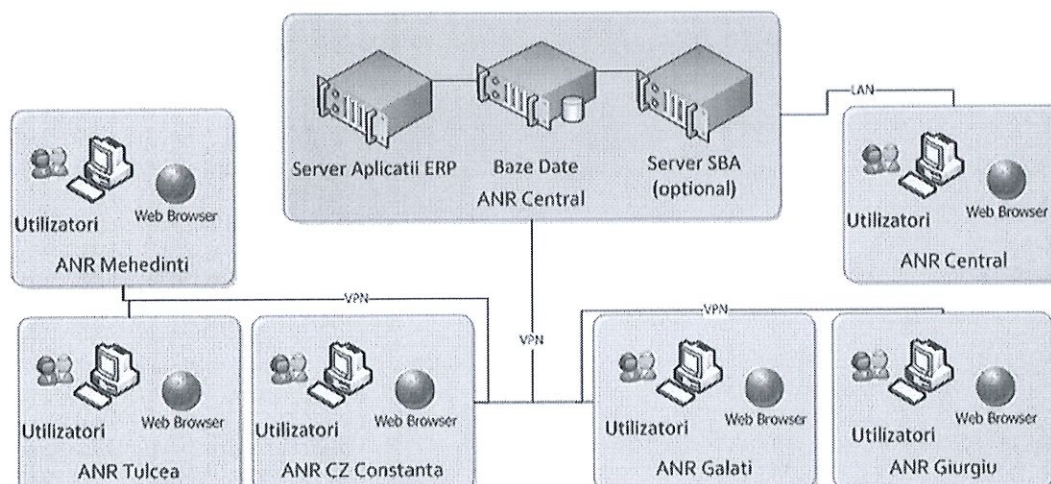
Server Aplicatii ERP
Baze Date
Server SBA (optional)
ANR Central

LAN

Utilizatori
Web Browser
ANR Central

Utilizatori
Web Browser
ANR Mehedinti

VPN

VPN

VPN

Utilizatori
Web Browser
ANR Tulcea

Utilizatori
Web Browser
ANR CZ Constanta

Utilizatori
Web Browser
ANR Galati

Utilizatori
Web Browser
ANR Giurgiu